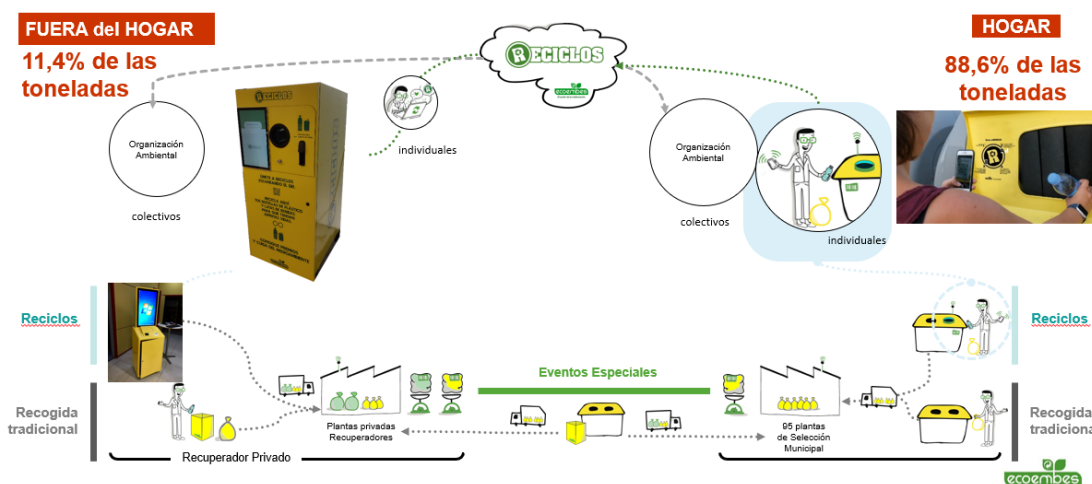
FUERA del HOGAR

11,4% de las toneladas

HOGAR

88,6% de las toneladas

RECICLOS

ecoembes

Organización Ambiental

colectivos

individuales

Organización Ambiental

colectivos

individuales

Reciclos

Recogida tradicional

Reciclos

Recogida tradicional

Eventos Especiales

Plantas privadas Recuperadores

95 plantas de Selección Municipal

Recuperador Privado

ecoembes